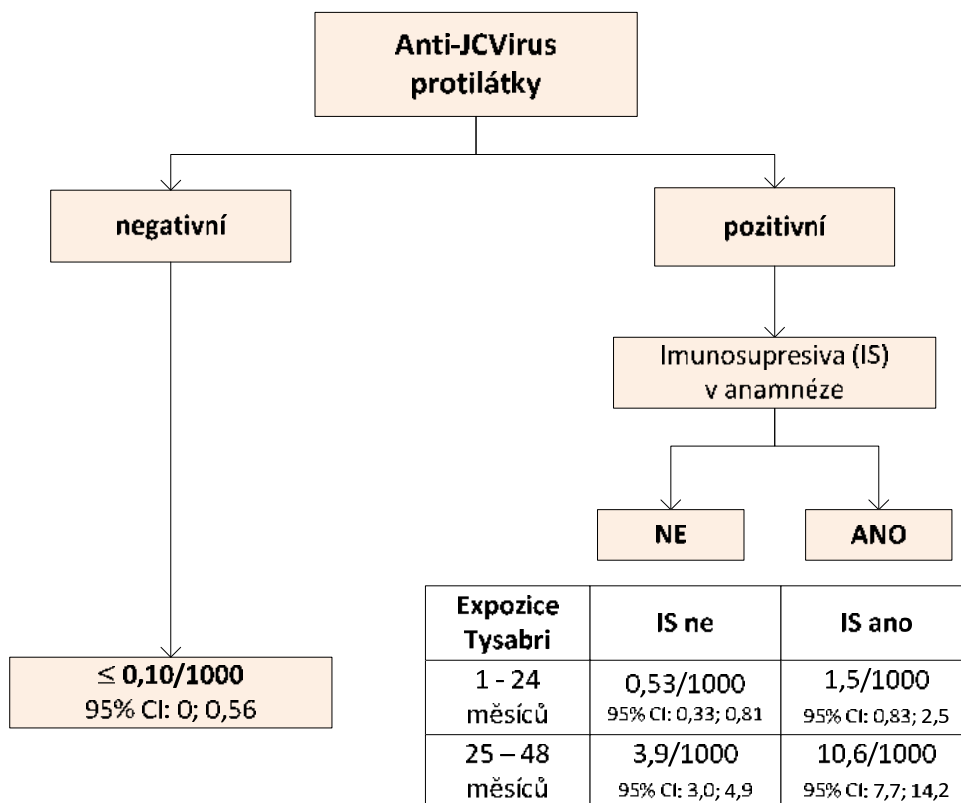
Anti-JCVirus protilátky

negativní

pozitivní

Imunosupresiva (IS) v anamnéze

NE

ANO

$\leq$ 0,10/1000
95% CI: 0; 0,56

| Expozice Tysabri | IS ne | IS ano |
|---|---|---|
| 1 - 24 měsíců | 0,53/1000 95% CI: 0,33; 0,81 | 1,5/1000 95% CI: 0,83; 2,5 |
| 25 – 48 měsíců | 3,9/1000 95% CI: 3,0; 4,9 | 10,6/1000 95% CI: 7,7; 14,2 |